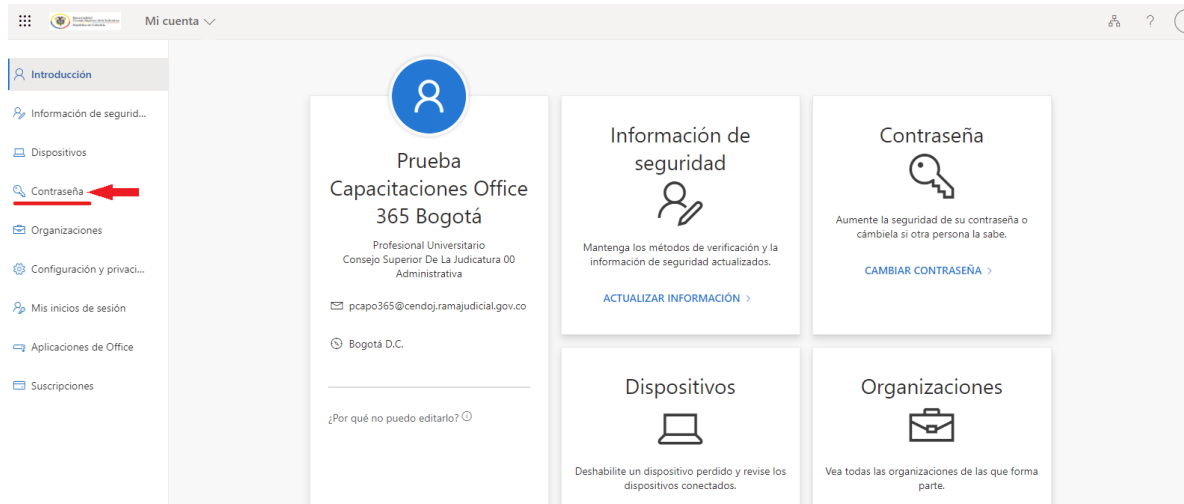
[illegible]

Mi cuenta

?

Introducción

Información de segurid...

Dispositivos

Contraseña

Organizaciones

Configuración y privaci...

Mis inicios de sesión

Aplicaciones de Office

Suscripciones

Prueba Capacitaciones Office 365 Bogotá

Profesional Universitario
Consejo Superior De La Judicatura 00
Administrativa

pcapo365@cendoj.ramajudicial.gov.co

Bogotá D.C.

¿Por qué no puedo editarlo?

Información de seguridad

Mantenga los métodos de verificación y la información de seguridad actualizados.

ACTUALIZAR INFORMACIÓN >

Contraseña

Aumente la seguridad de su contraseña o cámbiela si otra persona la sabe.

CAMBIAR CONTRASEÑA >

Dispositivos

Deshabilite un dispositivo perdido y revise los dispositivos conectados.

Organizaciones

Vea todas las organizaciones de las que forma parte.